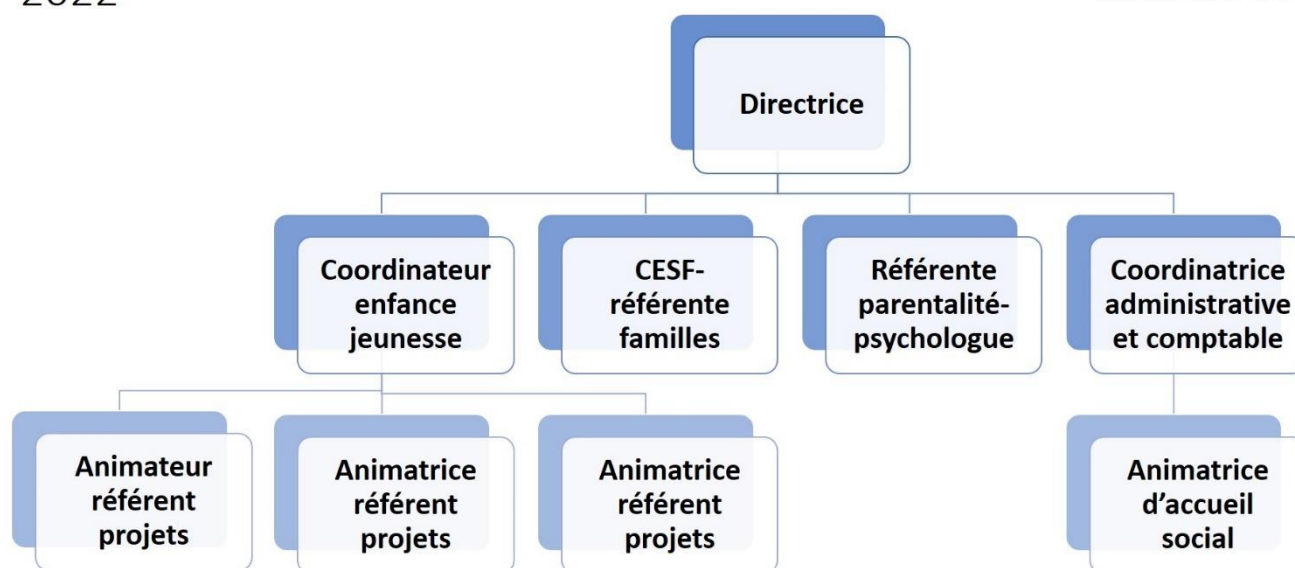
2022

Directrice

Coordinateur enfance jeunesse

CESF-référente familles

Référente parentalité-psychologue

Coordinatrice administrative et comptable

Animateur référent projets

Animatrice référent projets

Animatrice référent projets

Animatrice d'accueil social